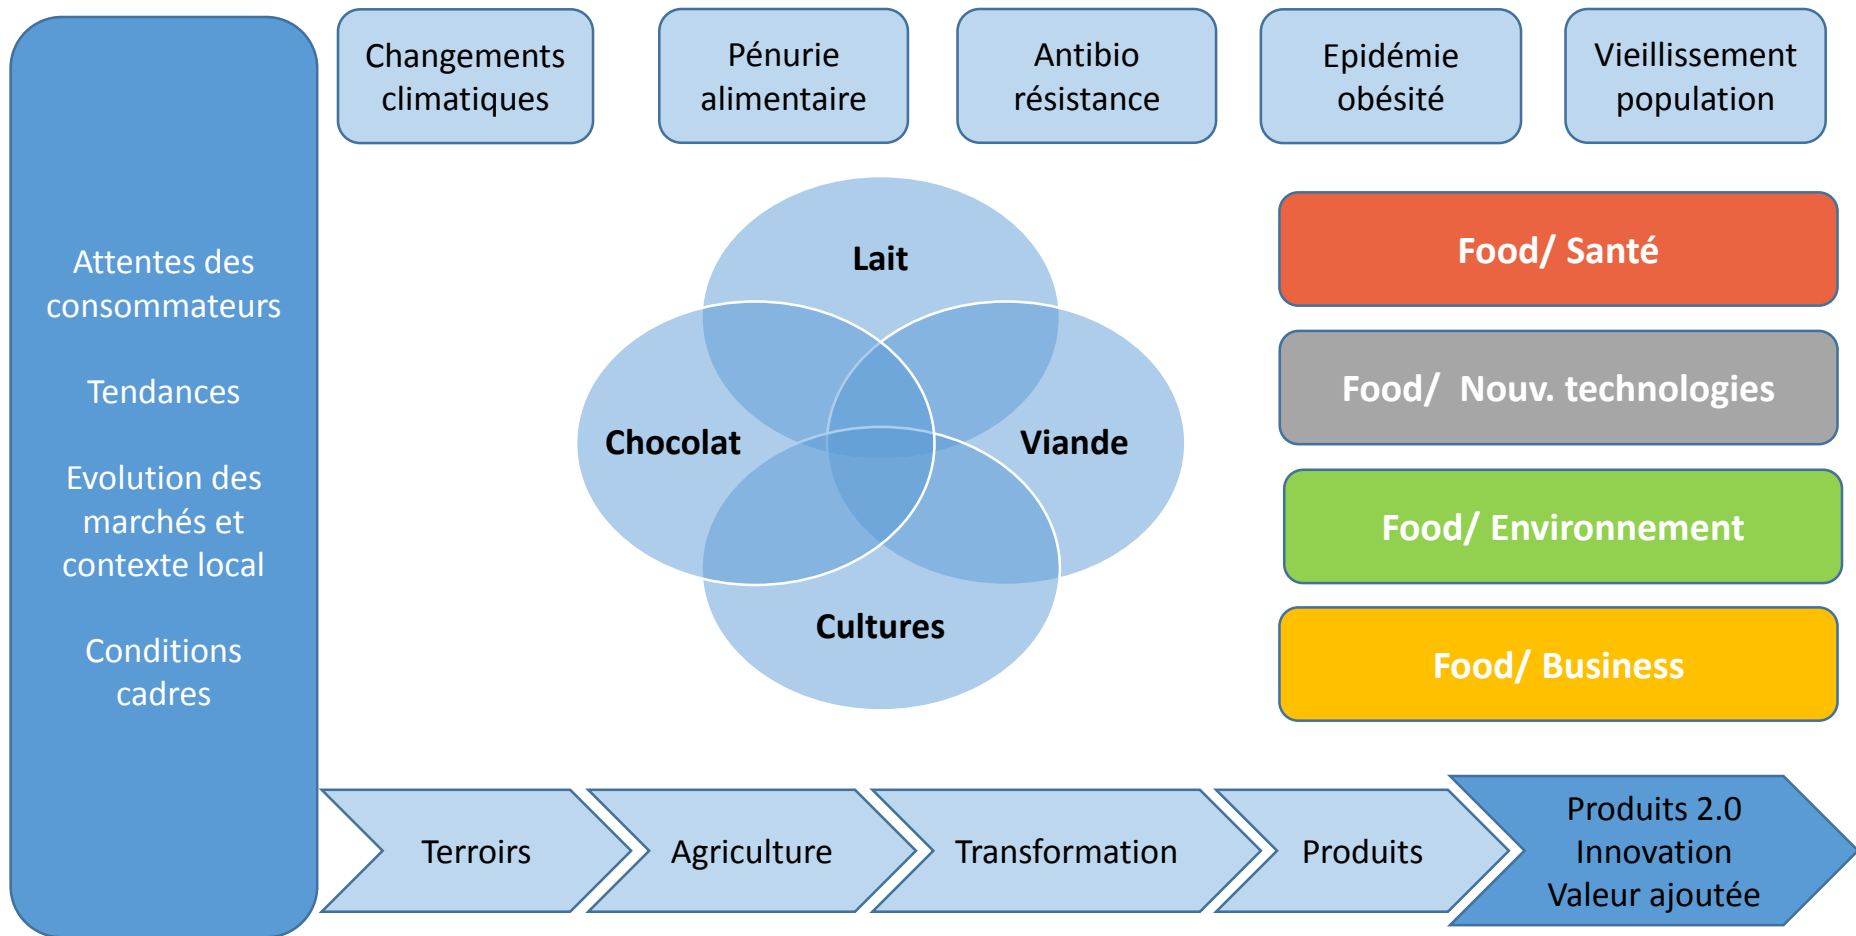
Attentes des consommateurs

Tendances

Evolution des marchés et contexte local

Conditions cadres

Changements climatiques

Pénurie alimentaire

Antibio résistance

Epidémie obésité

Vieillissement population

Lait

Chocolat

Viande

Cultures

Food/ Santé

Food/ Nouv. technologies

Food/ Environnement

Food/ Business

Terroirs

Agriculture

Transformation

Produits

Produits 2.0
Innovation
Valeur ajoutée